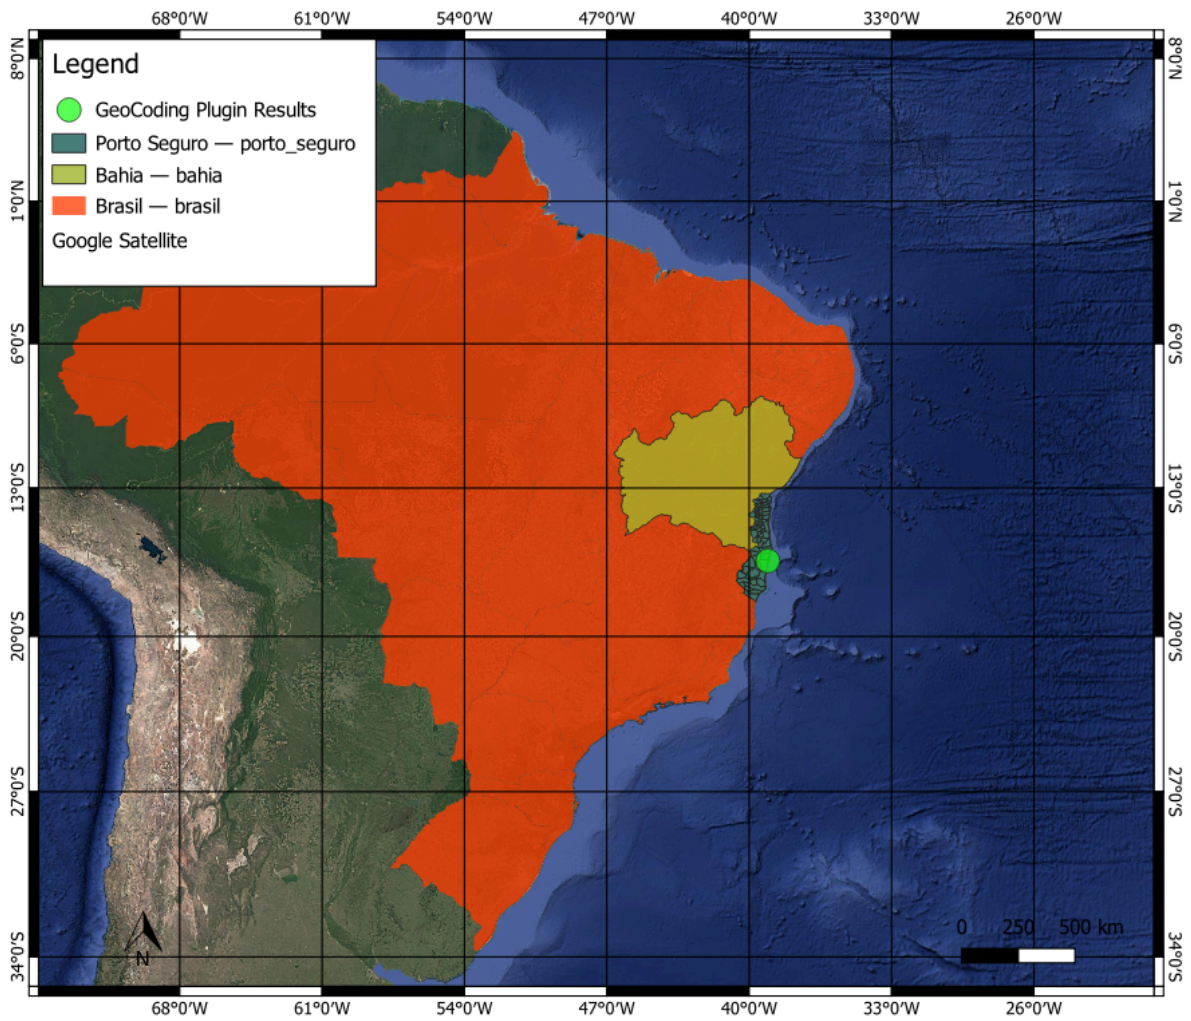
68°0′W 61°0′W 54°0′W 47°0′W 40°0′W 33°0′W 26°0′W

8°0′N 1°0′N 6°0′S 13°0′S 20°0′S 27°0′S 34°0′S

Legend
GeoCoding Plugin Results
Porto Seguro — porto_seguro
Bahia — bahia
Brasil — brasil
Google Satellite

8°0′N 1°0′N 6°0′S 13°0′S 20°0′S 27°0′S 34°0′S

N

0 250 500 km

68°0′W 61°0′W 54°0′W 47°0′W 40°0′W 33°0′W 26°0′W